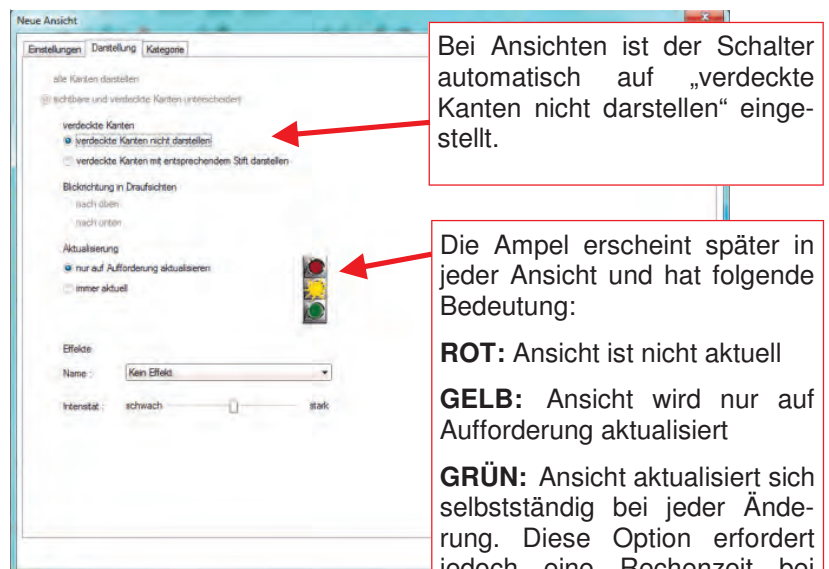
Neue Ansicht

Einstellungen | Darstellung | Kategorie

alle Kanten darstellen

sichtbare und verdeckte Kanten unterscheiden

verdeckte Kanten

verdeckte Kanten nicht darstellen

verdeckte Kanten mit entsprechendem Stift darstellen

Blickrichtung in Draufsichten

nach oben

nach unten

Aktualisierung

nur auf Aufforderung aktualisieren

immer aktuell

Effekte

Name : Kein Effekt

Intensität : schwach stark

Bei Ansichten ist der Schalter automatisch auf „verdeckte Kanten nicht darstellen“ eingestellt.

Die Ampel erscheint später in jeder Ansicht und hat folgende Bedeutung:

**ROT:** Ansicht ist nicht aktuell

**GELB:** Ansicht wird nur auf Aufforderung aktualisiert

**GRÜN:** Ansicht aktualisiert sich selbstständig bei jeder Änderung. Diese Option erfordert jedoch eine Rechenzeit bei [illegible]